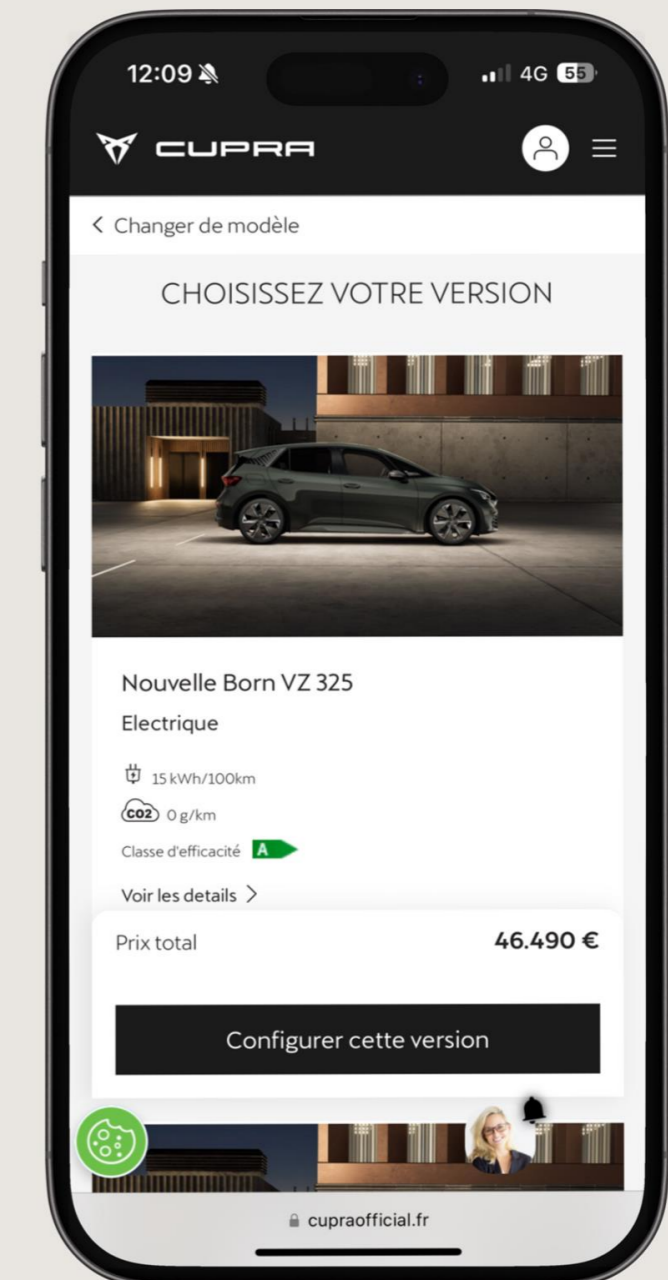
12:09

4G 55

CUPRA

< Changer de modèle

CHOISISSEZ VOTRE VERSION

Nouvelle Born VZ 325

Electrique

15 kWh/100km

CO2 0 g/km

Classe d'efficacité A

Voir les details >

Prix total

46.490 €

Configurer cette version

cupraofficial.fr